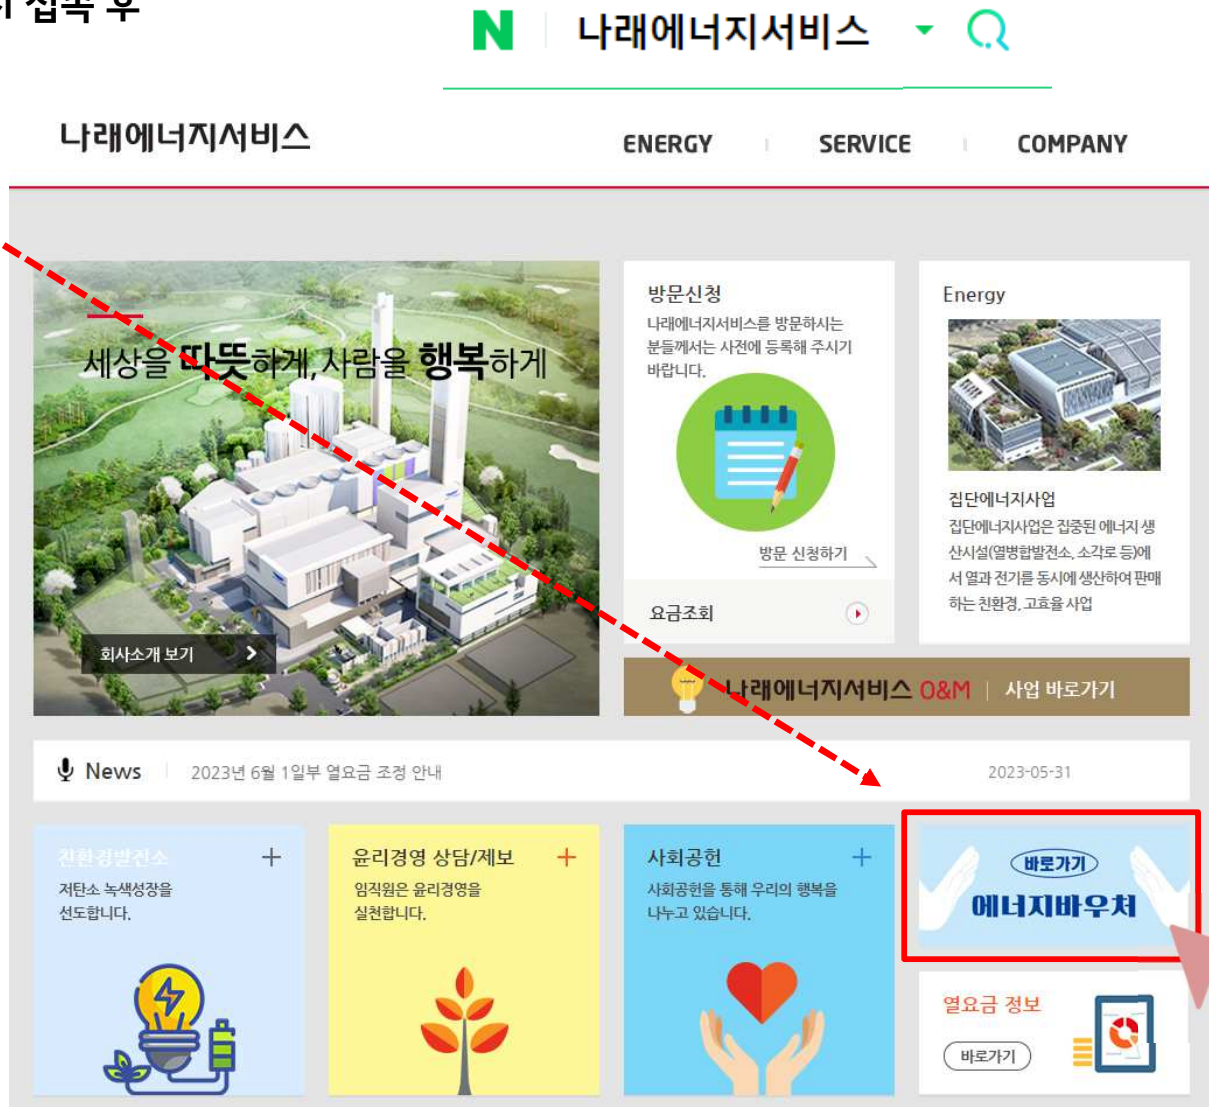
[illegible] 접속 후

N 나래에너지서비스

나래에너지서비스

ENERGY | SERVICE | COMPANY

세상을 따뜻하게, 사람을 행복하게

회사소개 보기

방문신청
나래에너지서비스를 방문하시는 분들께서는 사전에 등록해 주시기 바랍니다.

방문 신청하기

요금조회

Energy

집단에너지사업
집단에너지사업은 집중된 에너지 생산시설(열병합발전소, 소각로 등)에서 열과 전기를 동시에 생산하여 판매하는 친환경, 고효율 사업

나래에너지서비스 O&M | 사업 바로가기

News | 2023년 6월 1일부 열요금 조정 안내 2023-05-31

친환경발전소 +
저탄소 녹색성장을 선도합니다.

윤리경영 상담/제보 +
임직원은 윤리경영을 실천합니다.

사회공헌 +
사회공헌을 통해 우리의 행복을 나누고 있습니다.

바로가기
에너지바우처

열요금 정보
바로가기